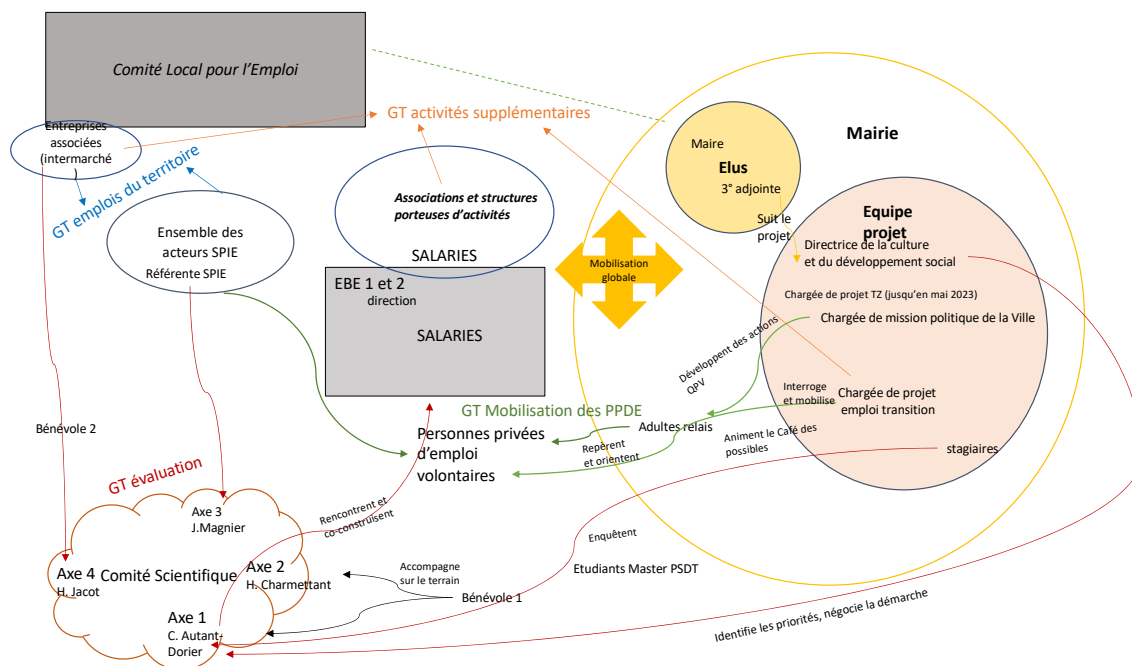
Comité Local pour l'Emploi

GT activités supplémentaires

Mairie

Entreprises associées (intermarché)

GT emplois du territoire

Maire

Elus

3° adjointe

Suit le projet

Associations et structures porteuses d'activités

SALARIES

Ensemble des acteurs SPIE

Référente SPIE

Equipe projet

Directrice de la culture et du développement social

Mobilisation globale

EBE 1 et 2

direction

SALARIES

Chargée de projet TZ (jusqu'en mai 2023)

Chargée de mission politique de la Ville

Développent des actions QPV

Interroge et mobilise

Chargée de projet emploi transition

GT Mobilisation des PPDE

Personnes privées d'emploi volontaires

Adultes relais

Repèrent et orientent

Anime le Café des possibles

stagiaires

Bénévole 2

GT évaluation

Axe 3

J.Magnier

Rencontrent et co-construisent

Enquêtent

Etudiants Master PSDT

Axe 4

H. Jacot

Comité Scientifique

Axe 2

H. Charmettant

Accompagne sur le terrain

Bénévole 1

Axe 1

C. Autant-Dorier

Identifie les priorités, négocie la démarche